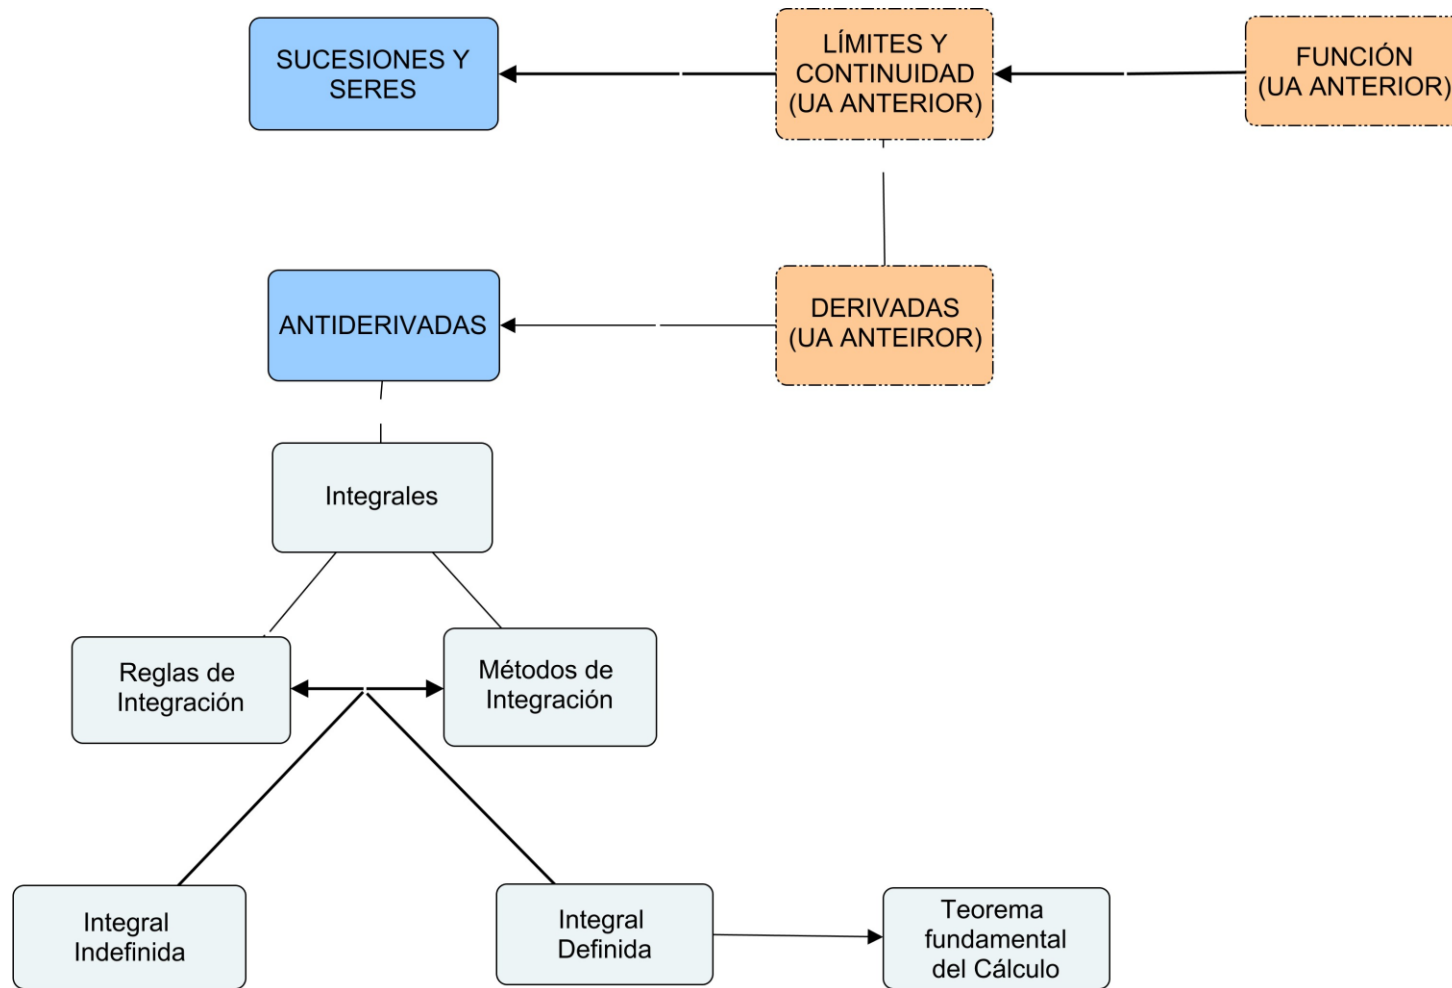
SUCESIONES Y SERES

LÍMITES Y CONTINUIDAD (UA ANTERIOR)

FUNCIÓN (UA ANTERIOR)

ANTIDERIVADAS

DERIVADAS (UA ANTEIROR)

Integrales

Reglas de Integración

Métodos de Integración

Integral Indefinida

Integral Definida

Teorema fundamental del Cálculo